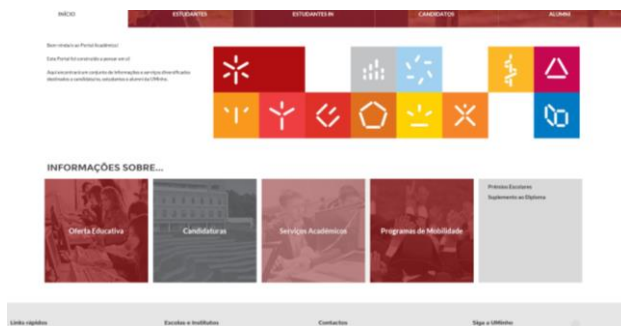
INÍCIO
ESTUDANTES
ESTUDANTES IN
CANDIDATOS
ALUMNI

Bem-vinda/o ao Portal Académico

Este Portal foi construído a pensar em si!

Aqui encontrará um conjunto de informações e serviços diversificados destinados a candidatos, estudantes e alumni da UMinho.

INFORMAÇÕES SOBRE...

Oferta Educativa
Candidaturas
Serviços Académicos
Programas de Mobilidade

Prémios Escolares
Suplemento ao Diploma

Links rápidos
Escolas e Institutos
Contactos
Siga a UMinho